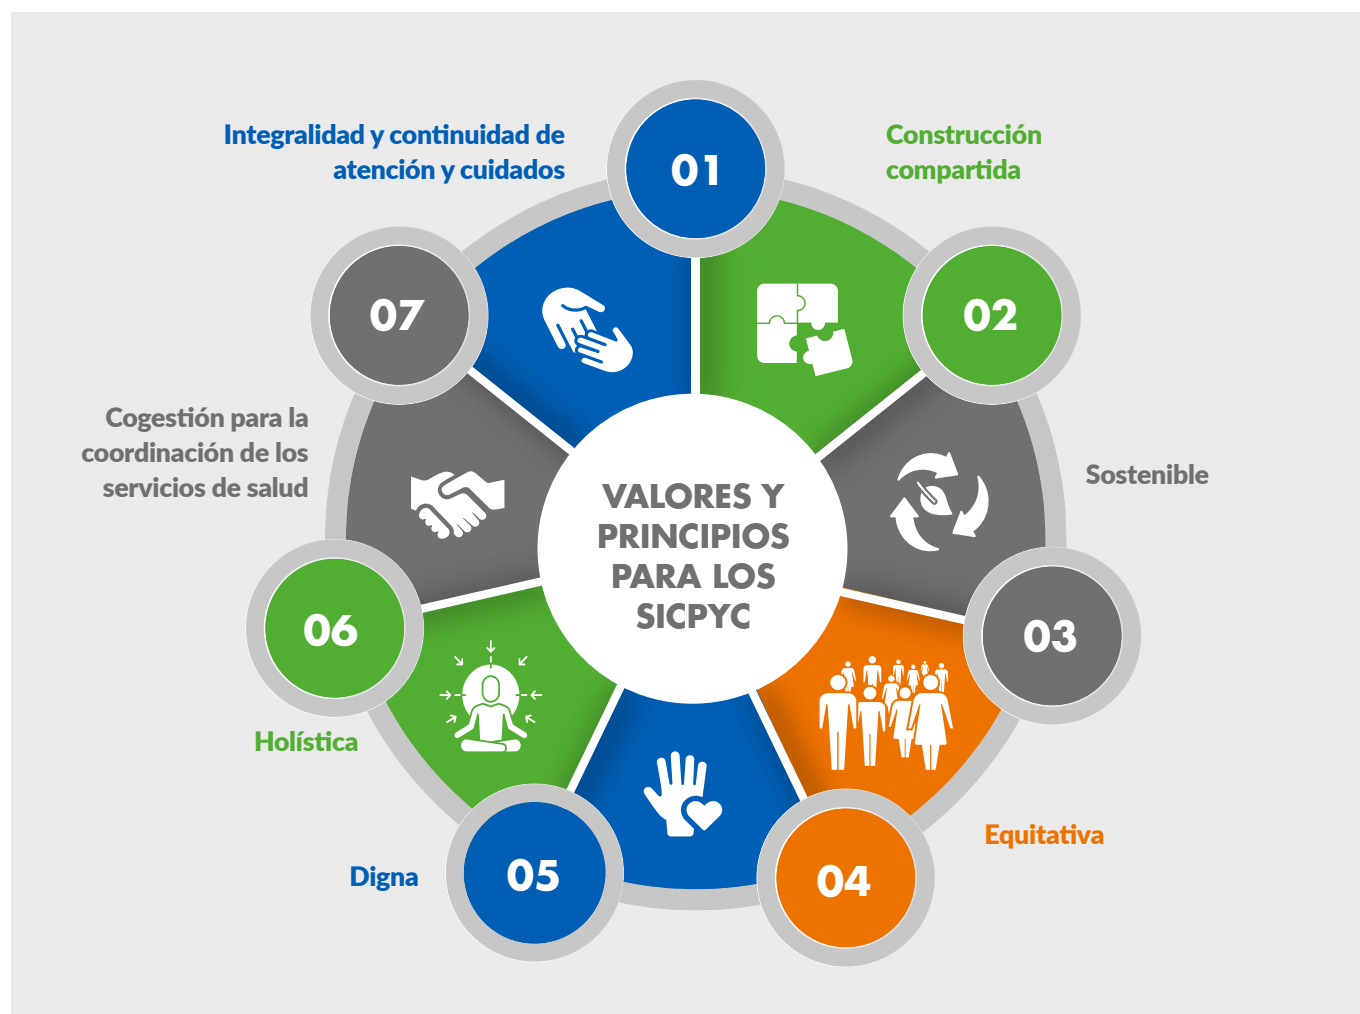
VALORES Y PRINCIPIOS PARA LOS SICPYC

01
Integralidad y continuidad de atención y cuidados

02
Construcción compartida

03
Sostenible

04
Equitativa

05
Digna

06
Holística

07
Cogestión para la coordinación de los servicios de salud